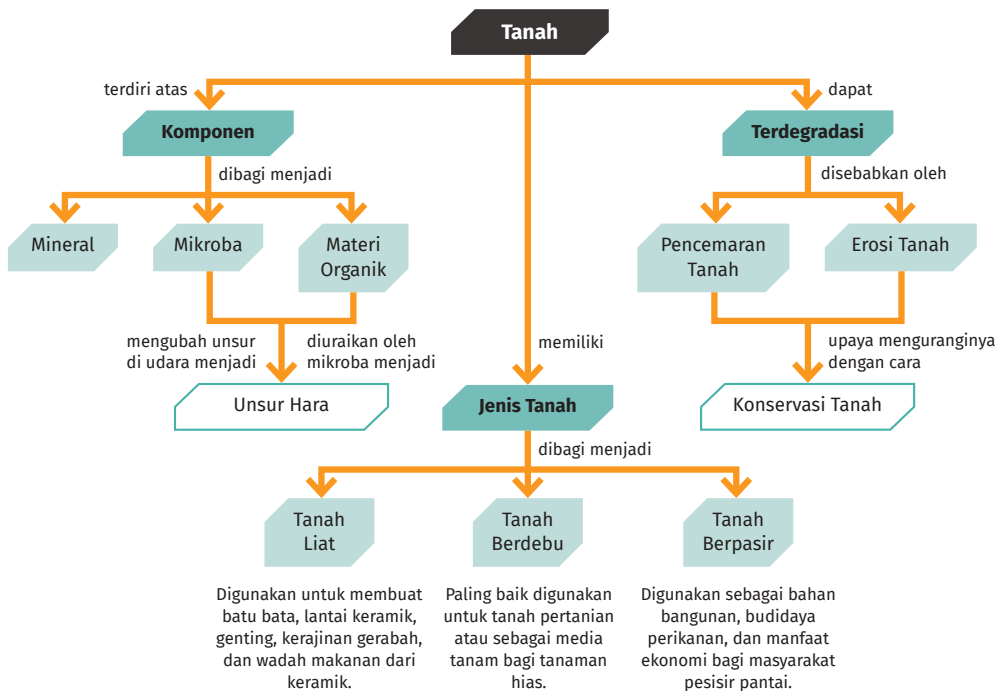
Tanah

terdiri atas

Komponen

dibagi menjadi

Mineral

Mikroba

Materi Organik

mengubah unsur di udara menjadi

diuraikan oleh mikroba menjadi

Unsur Hara

memiliki

Jenis Tanah

dibagi menjadi

Tanah Liat

Digunakan untuk membuat batu bata, lantai keramik, genting, kerajinan gerabah, dan wadah makanan dari keramik.

Tanah Berdebu

Paling baik digunakan untuk tanah pertanian atau sebagai media tanam bagi tanaman hias.

Tanah Berpasir

Digunakan sebagai bahan bangunan, budidaya perikanan, dan manfaat ekonomi bagi masyarakat pesisir pantai.

dapat

Terdegradasi

disebabkan oleh

Pencemaran Tanah

Erosi Tanah

upaya menguranginya dengan cara

Konservasi Tanah